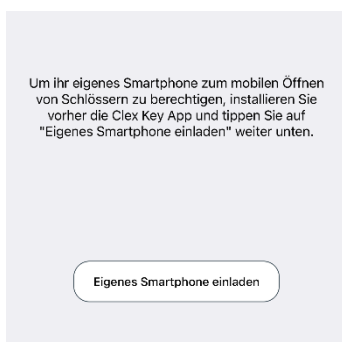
Um ihr eigenes Smartphone zum mobilen Öffnen von Schlössern zu berechtigen, installieren Sie vorher die Clex Key App und tippen Sie auf "Eigenes Smartphone einladen" weiter unten.

Eigenes Smartphone einladen